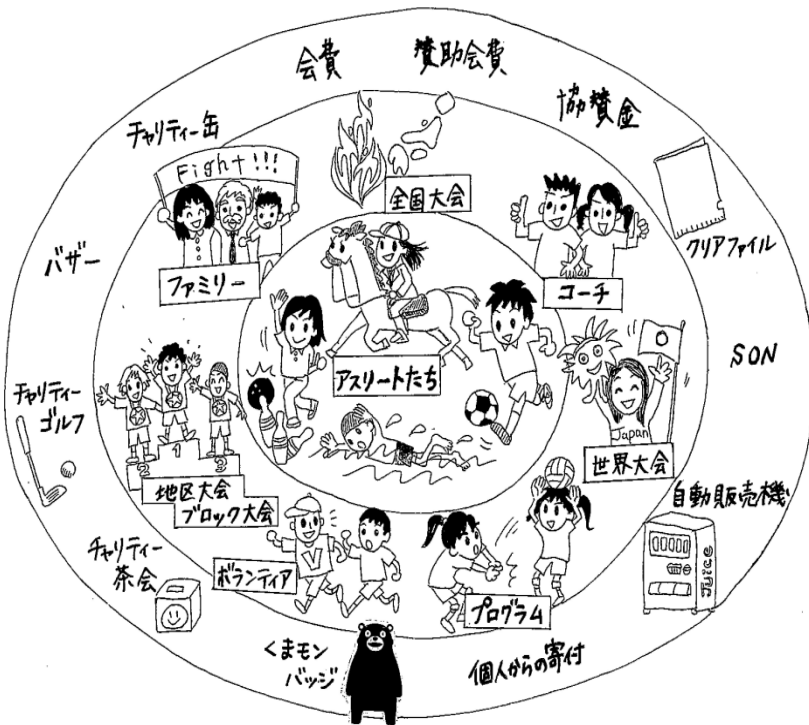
会費　賛助会費

協賛金

チャリティー缶

Fight!!!

全国大会

クリアファイル

バザー

ファミリー

コーチ

SON

アスリートたち

チャリティーゴルフ

Japan

世界大会

2　1　3

地区大会

ブロック大会

自動販売機

チャリティー茶会

ボランティア

V

Juice

プログラム

くまモンバッジ

個人からの寄付